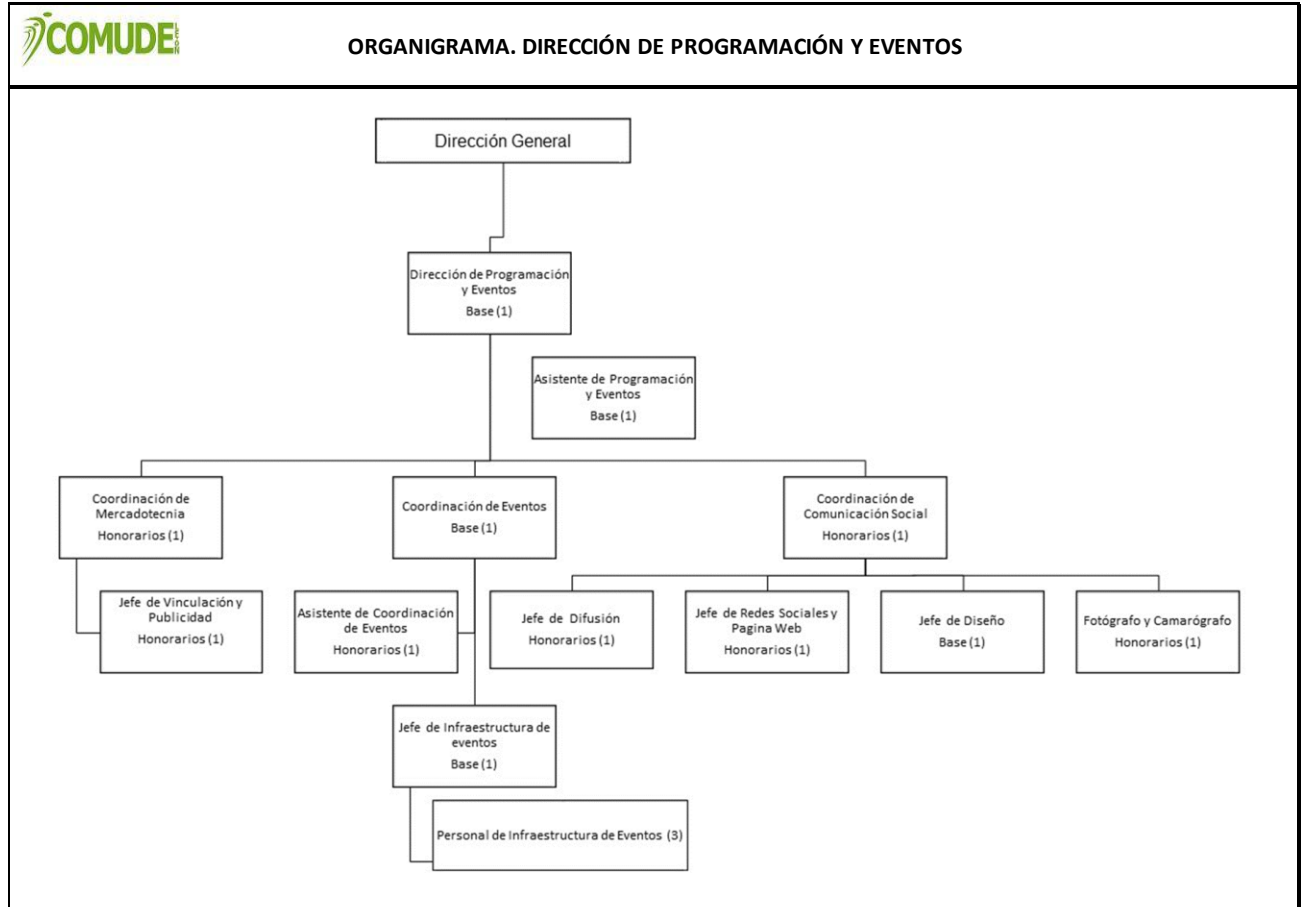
COMUDE

ORGANIGRAMA. DIRECCIÓN DE PROGRAMACIÓN Y EVENTOS

Dirección General

Dirección de Programación y Eventos
Base (1)

Asistente de Programación y Eventos
Base (1)

Coordinación de Mercadotecnia
Honorarios (1)

Coordinación de Eventos
Base (1)

Coordinación de Comunicación Social
Honorarios (1)

Jefe de Vinculación y Publicidad
Honorarios (1)

Asistente de Coordinación de Eventos
Honorarios (1)

Jefe de Difusión
Honorarios (1)

Jefe de Redes Sociales y Pagina Web
Honorarios (1)

Jefe de Diseño
Base (1)

Fotógrafo y Camarógrafo
Honorarios (1)

Jefe de Infraestructura de eventos
Base (1)

Personal de Infraestructura de Eventos (3)